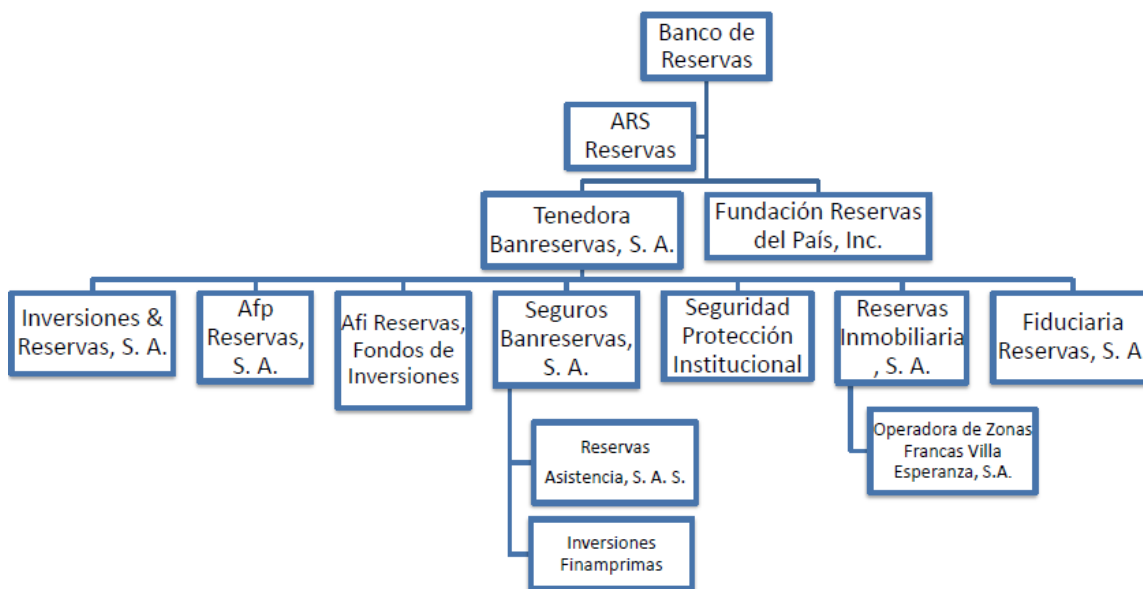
Banco de Reservas

ARS Reservas

Tenedora Banreservas, S. A.

Fundación Reservas del País, Inc.

Inversiones & Reservas, S. A.

Afp Reservas, S. A.

Afi Reservas, Fondos de Inversiones

Seguros Banreservas, S. A.

Seguridad Protección Institucional

Reservas Inmobiliaria , S. A.

Fiduciaria Reservas, S. A

Reservas Asistencia, S. A. S.

Inversiones Finamprimas

Operadora de Zonas Francas Villa Esperanza, S.A.